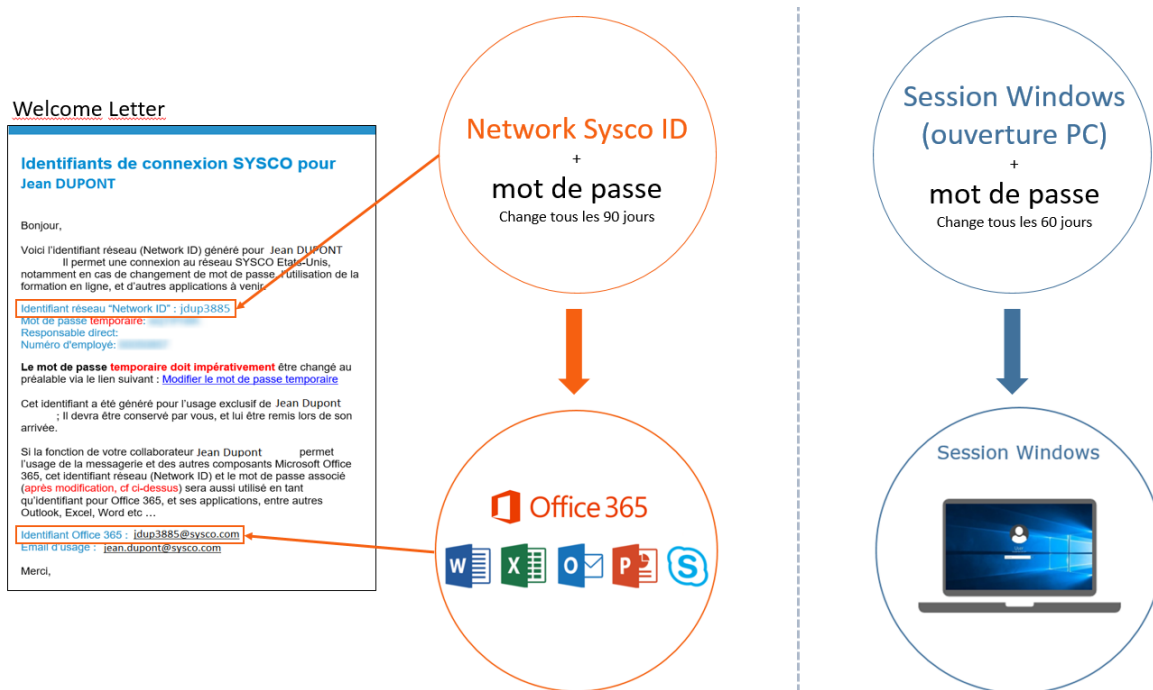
Welcome Letter

Identifiants de connexion SYSCO pour Jean DUPONT

Bonjour,

Voici l'identifiant réseau (Network ID) généré pour Jean DUPONT Il permet une connexion au réseau SYSCO Etats-Unis, notamment en cas de changement de mot de passe, l'utilisation de la formation en ligne, et d'autres applications à venir.

Identifiant réseau "Network ID" : jdup3885
Mot de passe temporaire: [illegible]
Responsable direct:
Numéro d'employé: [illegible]

Le mot de passe temporaire doit impérativement être changé au préalable via le lien suivant : Modifier le mot de passe temporaire

Cet identifiant a été généré pour l'usage exclusif de Jean Dupont ; Il devra être conservé par vous, et lui être remis lors de son arrivée.

Si la fonction de votre collaborateur Jean Dupont permet l'usage de la messagerie et des autres composants Microsoft Office 365, cet identifiant réseau (Network ID) et le mot de passe associé (après modification, cf ci-dessus) sera aussi utilisé en tant qu'identifiant pour Office 365, et ses applications, entre autres Outlook, Excel, Word etc …

Identifiant Office 365 : jdup3885@sysco.com
Email d'usage : jean.dupont@sysco.com

Merci,

Network Sysco ID
+
mot de passe
Change tous les 90 jours

Office 365

Session Windows (ouverture PC)
+
mot de passe
Change tous les 60 jours

Session Windows